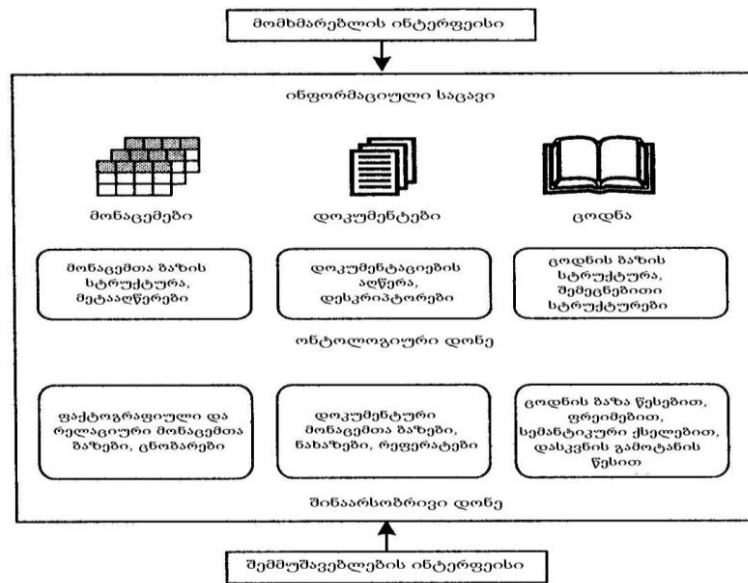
მომხმარებლის ინტერფეისი

ინფორმაციული საცავი

მონაცემები

დოკუმენტები

ცოდნა

მონაცემთა ბაზის სტრუქტურა, მეტააღწერები

დოკუმენტაციების აღწერა, დესკრიპტორები

ცოდნის ბაზის სტრუქტურა, შემეცნებითი სტრუქტურები

ონტოლოგიური დონე

ფაქტოგრაფიული და რელაციური მონაცემთა ბაზები, ცნობარები

დოკუმენტური მონაცემთა ბაზები, ნახაზები, რეფერატები

ცოდნის ბაზა წესებით, ფრეიმებით, სემანტიკური ქსელებით, დასკვნის გამოტანის წესით

შინაარსობრივი დონე

შემმუშავებლების ინტერფეისი